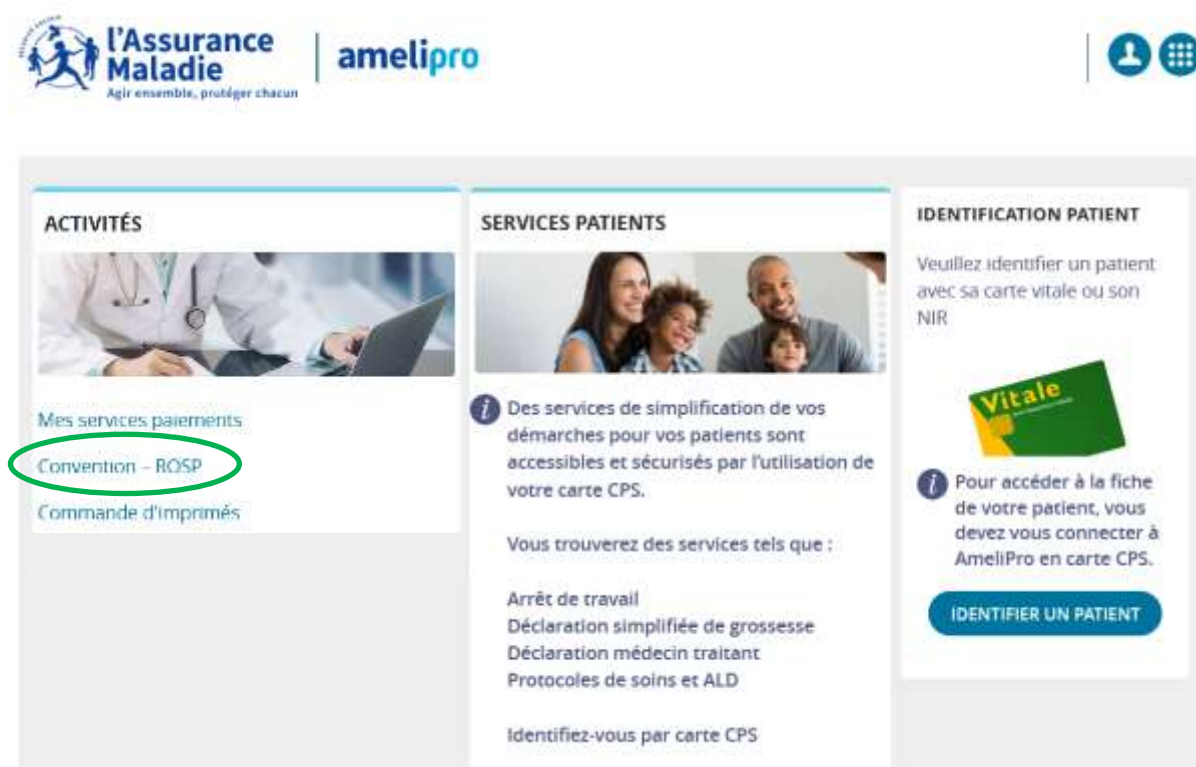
l'Assurance Maladie
Agir ensemble, protéger chacun

amelipro

ACTIVITÉS

Mes services paiements
Convention – ROSP
Commande d'imprimés

SERVICES PATIENTS

Des services de simplification de vos démarches pour vos patients sont accessibles et sécurisés par l'utilisation de votre carte CPS.

Vous trouverez des services tels que :

Arrêt de travail
Déclaration simplifiée de grossesse
Déclaration médecin traitant
Protocoles de soins et ALD

Identifiez-vous par carte CPS

IDENTIFICATION PATIENT

Veuillez identifier un patient avec sa carte vitale ou son NIR

Vitale

Pour accéder à la fiche de votre patient, vous devez vous connecter à AmeliPro en carte CPS.

IDENTIFIER UN PATIENT